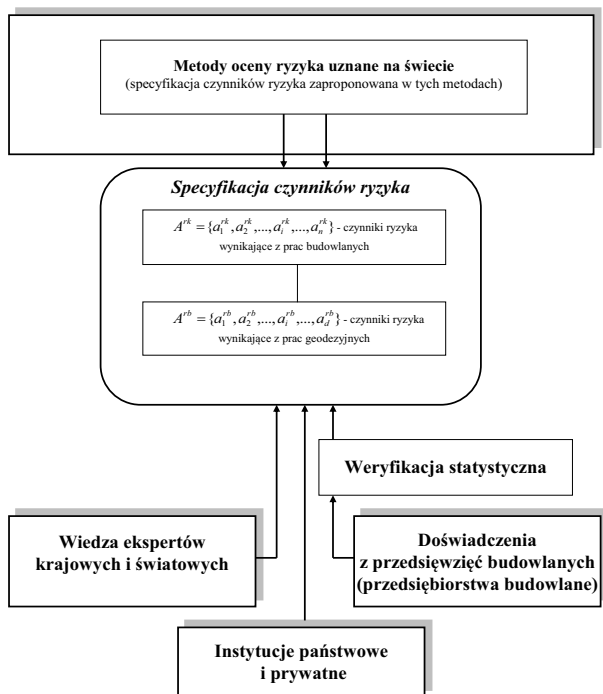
Metody oceny ryzyka uznane na świecie
(specyfikacja czynników ryzyka zaproponowana w tych metodach)

Specyfikacja czynników ryzyka

$A^{rk} = \{a_1^{rk}, a_2^{rk}, ..., a_i^{rk}, ..., a_n^{rk}\}$ - czynniki ryzyka wynikające z prac budowlanych

$A^{rb} = \{a_1^{rb}, a_2^{rb}, ..., a_i^{rb}, ..., a_d^{rb}\}$ - czynniki ryzyka wynikające z prac geodezyjnych

Weryfikacja statystyczna

Wiedza ekspertów krajowych i światowych

Doświadczenia z przedsięwzięć budowlanych (przedsiębiorstwa budowlane)

Instytucje państwowe i prywatne